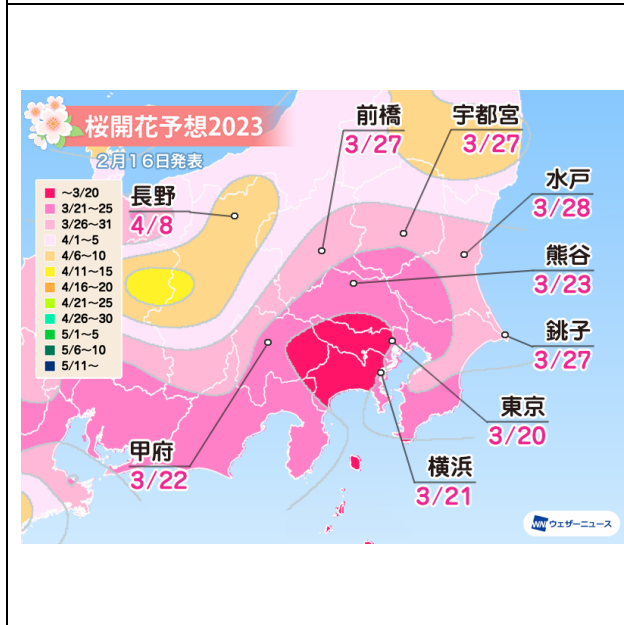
桜開花予想2023
2月16日発表

~3/20
3/21~25
3/26~31
4/1~5
4/6~10
4/11~15
4/16~20
4/21~25
4/26~30
5/1~5
5/6~10
5/11~

前橋
3/27
宇都宮
3/27
長野
4/8
水戸
3/28
熊谷
3/23
銚子
3/27
東京
3/20
甲府
3/22
横浜
3/21

ウェザーニュース